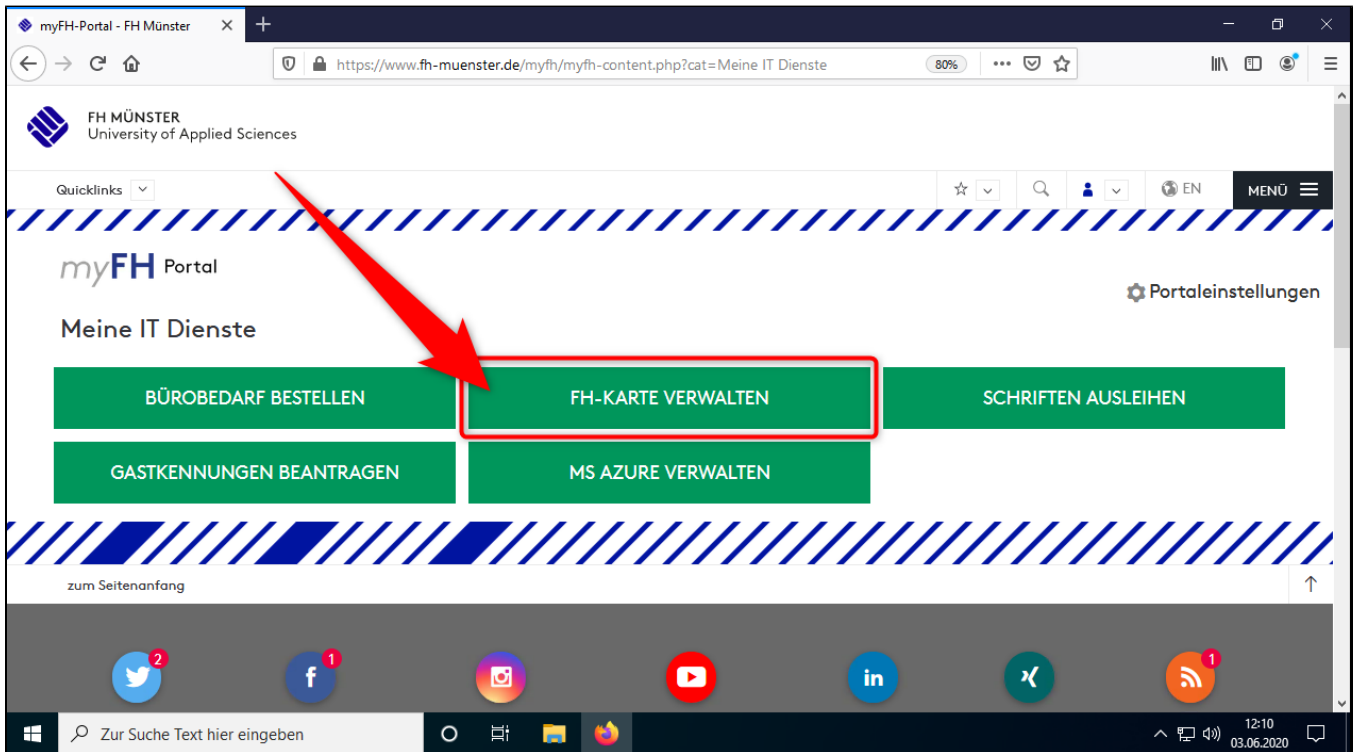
myFH-Portal - FH Münster

https://www.fh-muenster.de/myfh/myfh-content.php?cat=Meine IT Dienste

80%

FH MÜNSTER
University of Applied Sciences

Quicklinks

EN

MENÜ

myFH Portal

Portaleinstellungen

Meine IT Dienste

BÜROBEDARF BESTELLEN

FH-KARTE VERWALTEN

SCHRIFTEN AUSLEIHEN

GASTKENNUNGEN BEANTRAGEN

MS AZURE VERWALTEN

zum Seitenanfang

2

1

1

Zur Suche Text hier eingeben

12:10
03.06.2020